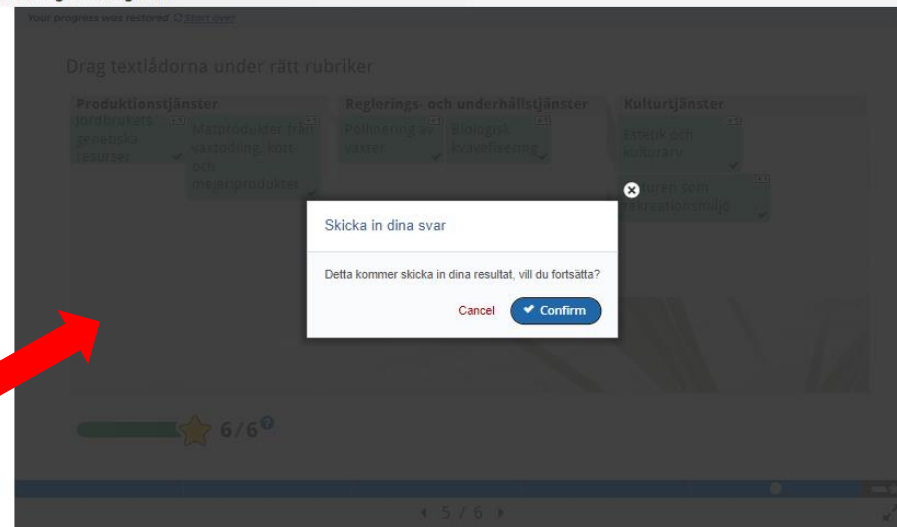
Your progress was restored Start over

Drag textlådorna under rätt rubriker

Produktionstjänster

Jordbrukets genetiska resurser

Matprodukter från vattenodling, kött och mejeriprodukter

Reglerings- och underhållstjänster

Pollinering av växter

Biologisk kvävefixering

Kulturtjänster

Estetik och kulturarv

Naturen som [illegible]miljö

Skicka in dina svar

Detta kommer skicka in dina resultat, vill du fortsätta?

Cancel

Confirm

6/6

5 / 6